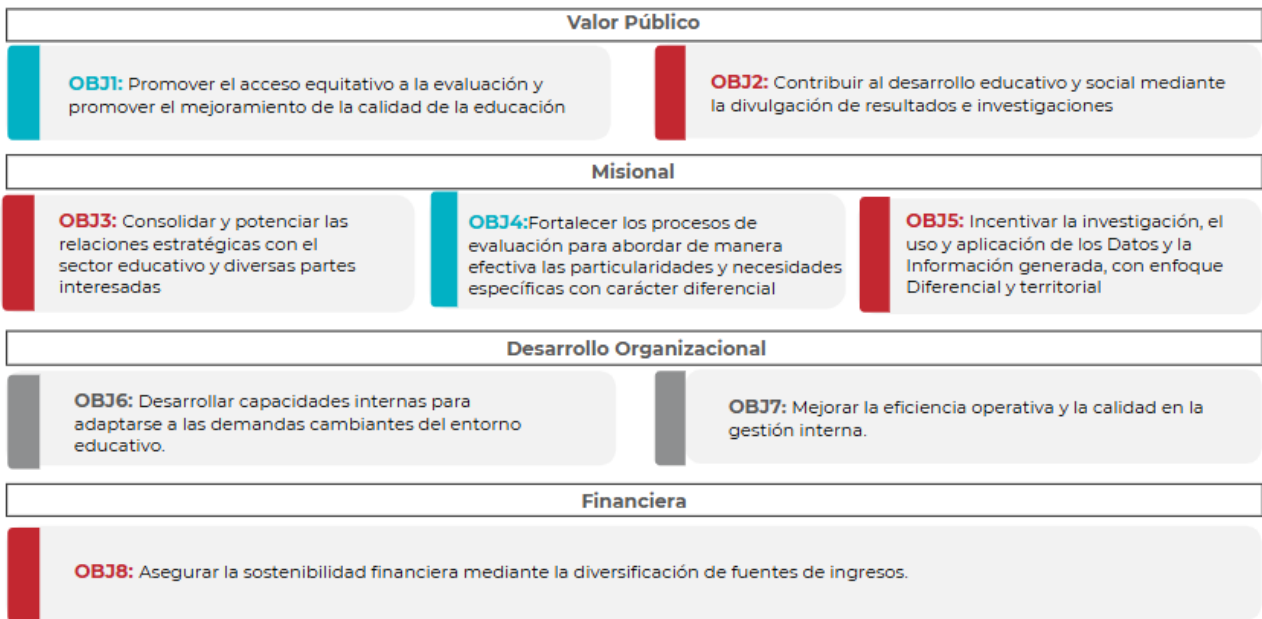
Valor Público

OBJ1: Promover el acceso equitativo a la evaluación y promover el mejoramiento de la calidad de la educación

OBJ2: Contribuir al desarrollo educativo y social mediante la divulgación de resultados e investigaciones

Misional

OBJ3: Consolidar y potenciar las relaciones estratégicas con el sector educativo y diversas partes interesadas

OBJ4:Fortalecer los procesos de evaluación para abordar de manera efectiva las particularidades y necesidades específicas con carácter diferencial

OBJ5: Incentivar la investigación, el uso y aplicación de los Datos y la Información generada, con enfoque Diferencial y territorial

Desarrollo Organizacional

OBJ6: Desarrollar capacidades internas para adaptarse a las demandas cambiantes del entorno educativo.

OBJ7: Mejorar la eficiencia operativa y la calidad en la gestión interna.

Financiera

OBJ8: Asegurar la sostenibilidad financiera mediante la diversificación de fuentes de ingresos.